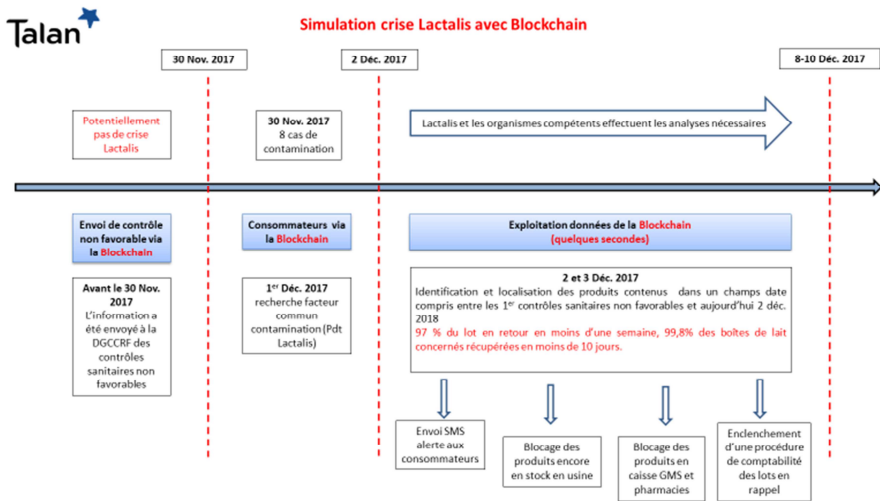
Talan

Simulation crise Lactalis avec Blockchain

30 Nov. 2017

2 Déc. 2017

8-10 Déc. 2017

Potentiellement pas de crise Lactalis

30 Nov. 2017
8 cas de contamination

Lactalis et les organismes compétents effectuent les analyses nécessaires

Envoi de contrôle non favorable via la Blockchain

Consommateurs via la Blockchain

Exploitation données de la Blockchain (quelques secondes)

Avant le 30 Nov. 2017
L'information a été envoyé à la DGCCRF des contrôles sanitaires non favorables

1$^{er}$ Déc. 2017
recherche facteur commun contamination (Pdt Lactalis)

2 et 3 Déc. 2017
Identification et localisation des produits contenus dans un champs date compris entre les 1$^{er}$ contrôles sanitaires non favorables et aujourd'hui 2 déc. 2018
97 % du lot en retour en moins d'une semaine, 99,8% des boîtes de lait concernés récupérées en moins de 10 jours.

Envoi SMS alerte aux consommateurs

Blocage des produits encore en stock en usine

Blocage des produits en caisse GMS et pharmacies

Enclenchement d'une procédure de comptabilité des lots en rappel